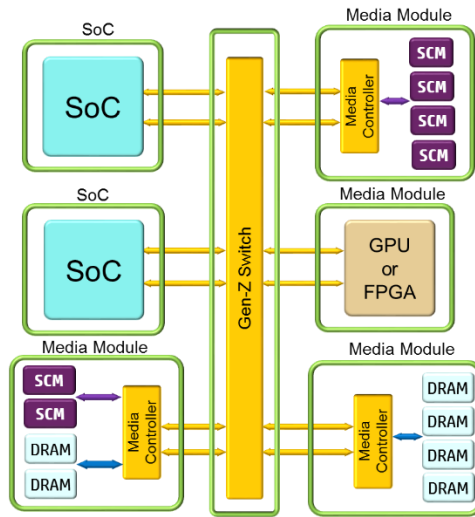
SoC

SoC

Media Module

Media Controller

SCM

SCM

SCM

SCM

SoC

SoC

Gen-Z Switch

Media Module

GPU or FPGA

Media Module

SCM

SCM

DRAM

DRAM

Media Controller

Media Module

Media Controller

DRAM

DRAM

DRAM

DRAM